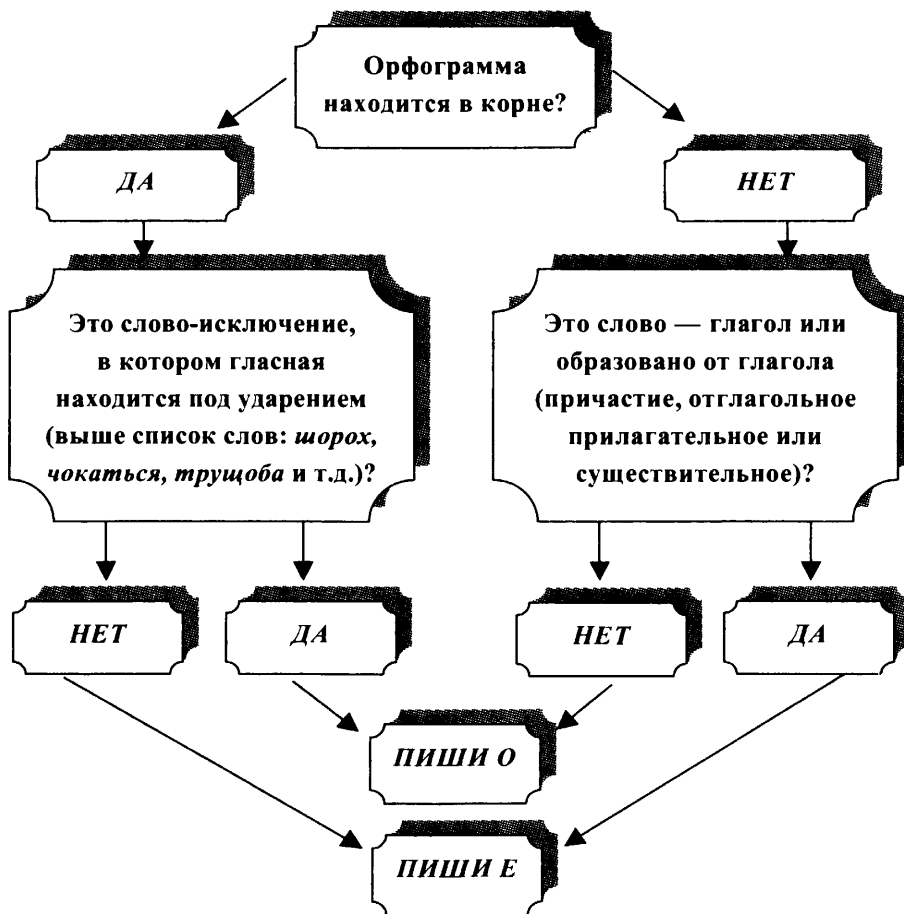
Орфограмма находится в корне?

ДА

НЕТ

Это слово-исключение, в котором гласная находится под ударением (выше список слов: шорох, чокаться, трущоба и т.д.)?

Это слово — глагол или образовано от глагола (причастие, отглагольное прилагательное или существительное)?

НЕТ

ДА

НЕТ

ДА

ПИШИ О

ПИШИ Е